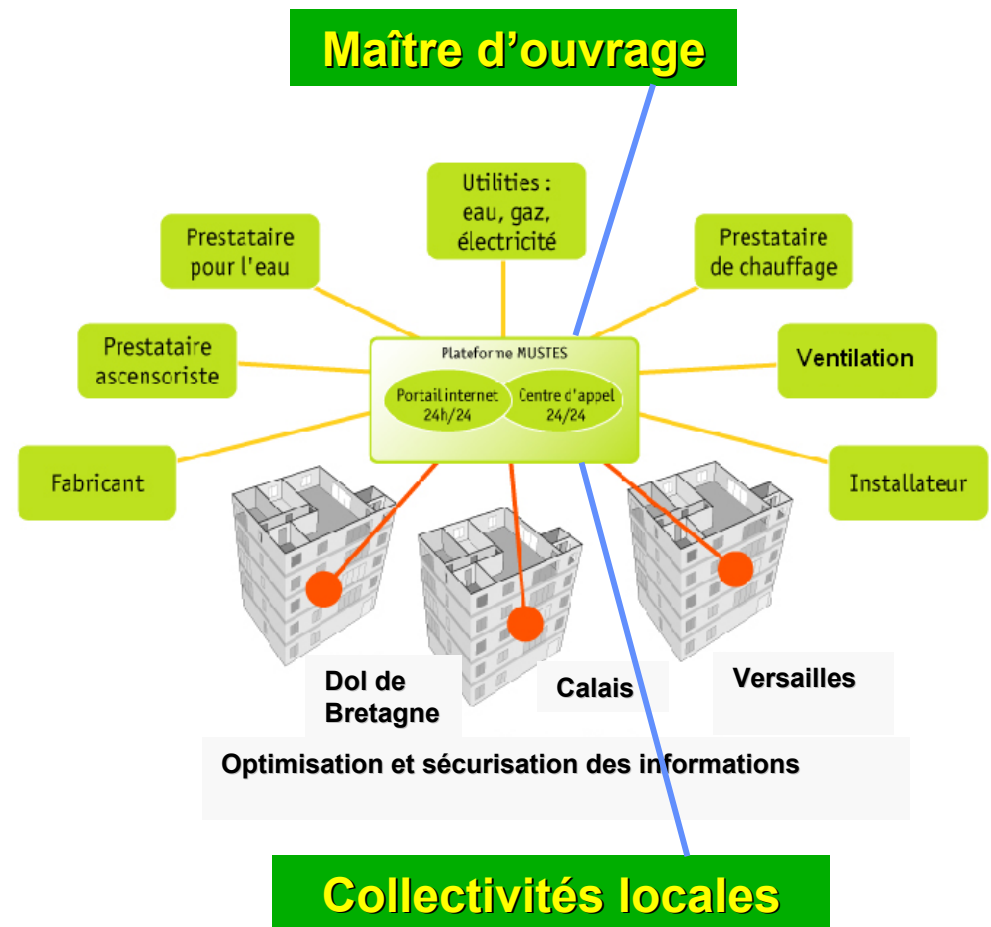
Maître d'ouvrage

Utilities : eau, gaz, électricité

Prestataire pour l'eau

Prestataire de chauffage

Prestataire ascensoriste

Plateforme MUSTES

Portail internet 24h/24

Centre d'appel 24/24

Ventilation

Fabricant

Installateur

Dol de Bretagne

Calais

Versailles

Optimisation et sécurisation des informations

Collectivités locales